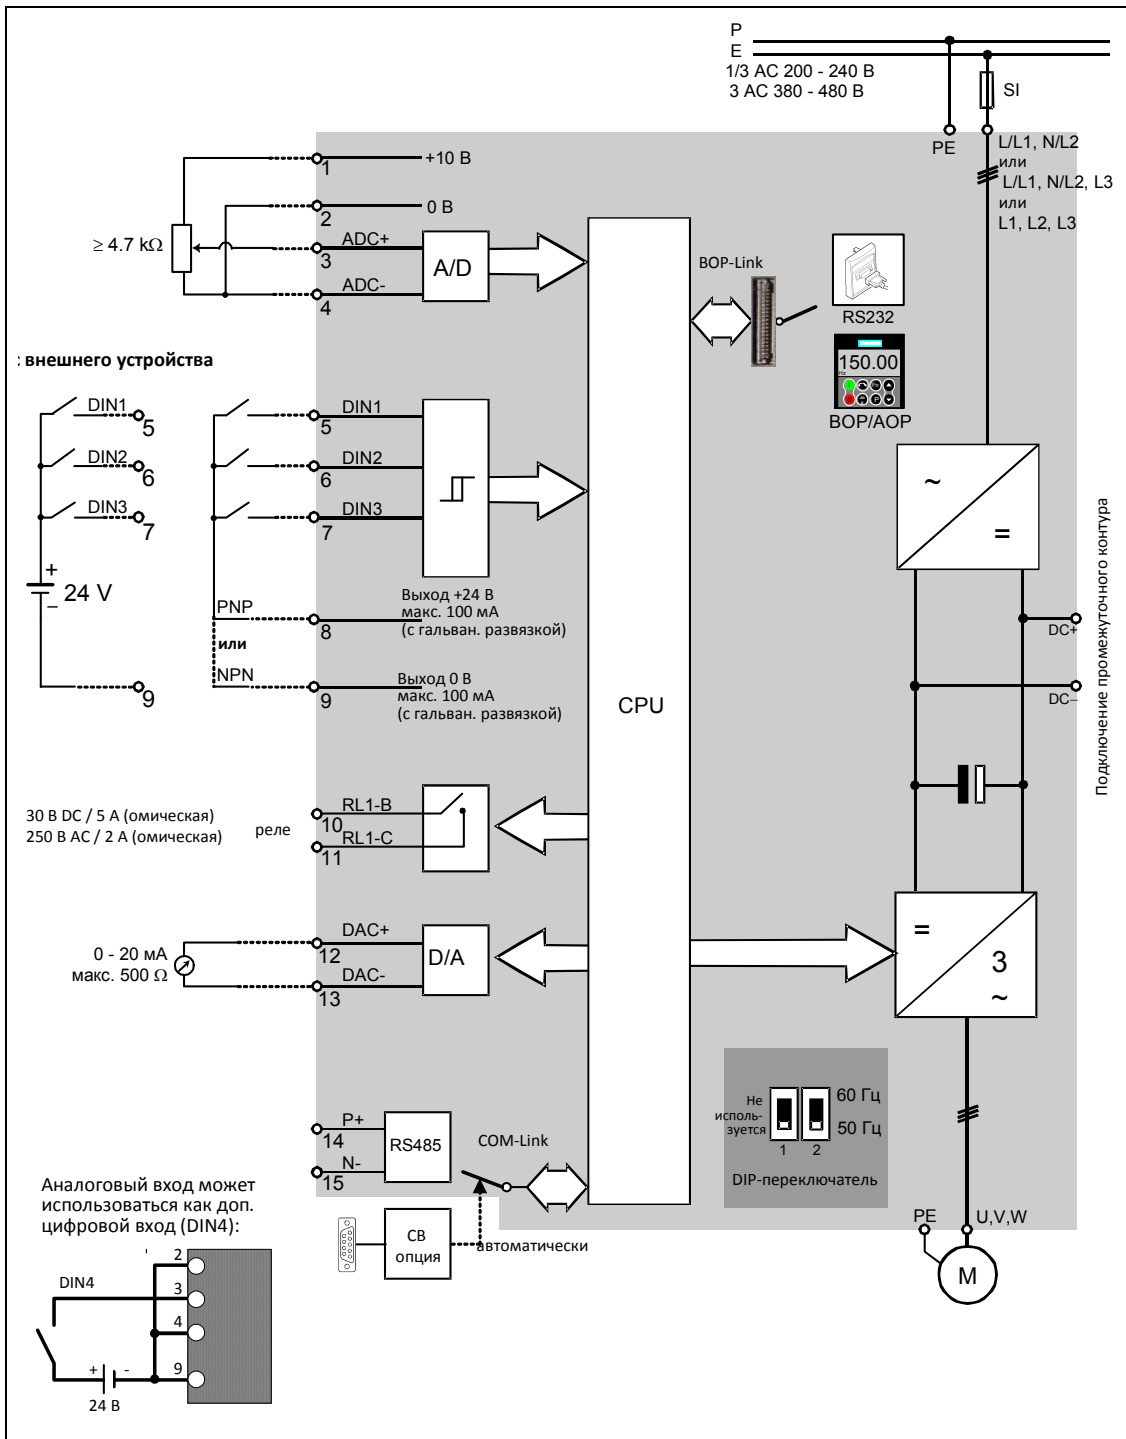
P
E
1/3 AC 200 - 240 В
3 AC 380 - 480 В
SI
PE
L/L1, N/L2
или
L/L1, N/L2, L3
или
L1, L2, L3

+10 В
1
0 В
2
≥ 4.7 kΩ
ADC+
3
A/D
ADC-
4
BOP-Link
RS232
150.00
BOP/AOP

: внешнего устройства

DIN1
5
DIN2
6
DIN3
7
+
24 V
–
DIN1
5
DIN2
6
DIN3
7
PNP
8
или
NPN
9
9
Выход +24 В
макс. 100 мА
(с гальван. развязкой)
Выход 0 В
макс. 100 мА
(с гальван. развязкой)
CPU
~
=
DC+
DC–
Подключение промежуточного контура

30 В DC / 5 А (омическая)
250 В AC / 2 А (омическая)
реле
RL1-B
10
RL1-C
11

0 - 20 мА
макс. 500 Ω
DAC+
12
D/A
DAC-
13
=
3
~

Не использ­уется
1
2
60 Гц
50 Гц
DIP-переключатель

P+
14
N-
15
RS485
COM-Link
CB
опция
автоматически
PE
U,V,W
M

Аналоговый вход может использоваться как доп. цифровой вход (DIN4):
DIN4
2
3
4
9
+
-
24 В